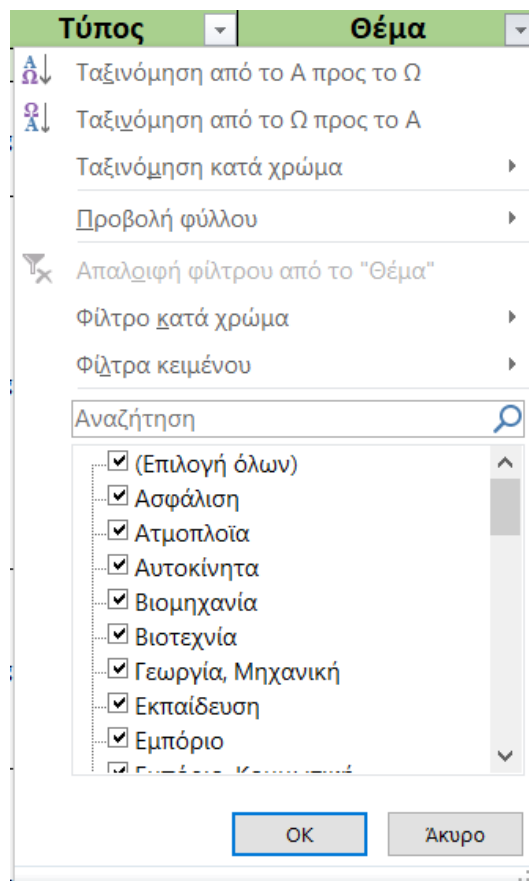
| Τύπος | Θέμα |
|---|---|

Ταξινόμηση από το Α προς το Ω

Ταξινόμηση από το Ω προς το Α

Ταξινόμηση κατά χρώμα

Προβολή φύλλου

Απαλοιφή φίλτρου από το "Θέμα"

Φίλτρο κατά χρώμα

Φίλτρα κειμένου

Αναζήτηση

(Επιλογή όλων)
Ασφάλιση
Ατμοπλοΐα
Αυτοκίνητα
Βιομηχανία
Βιοτεχνία
Γεωργία, Μηχανική
Εκπαίδευση
Εμπόριο
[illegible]

OK

Άκυρο